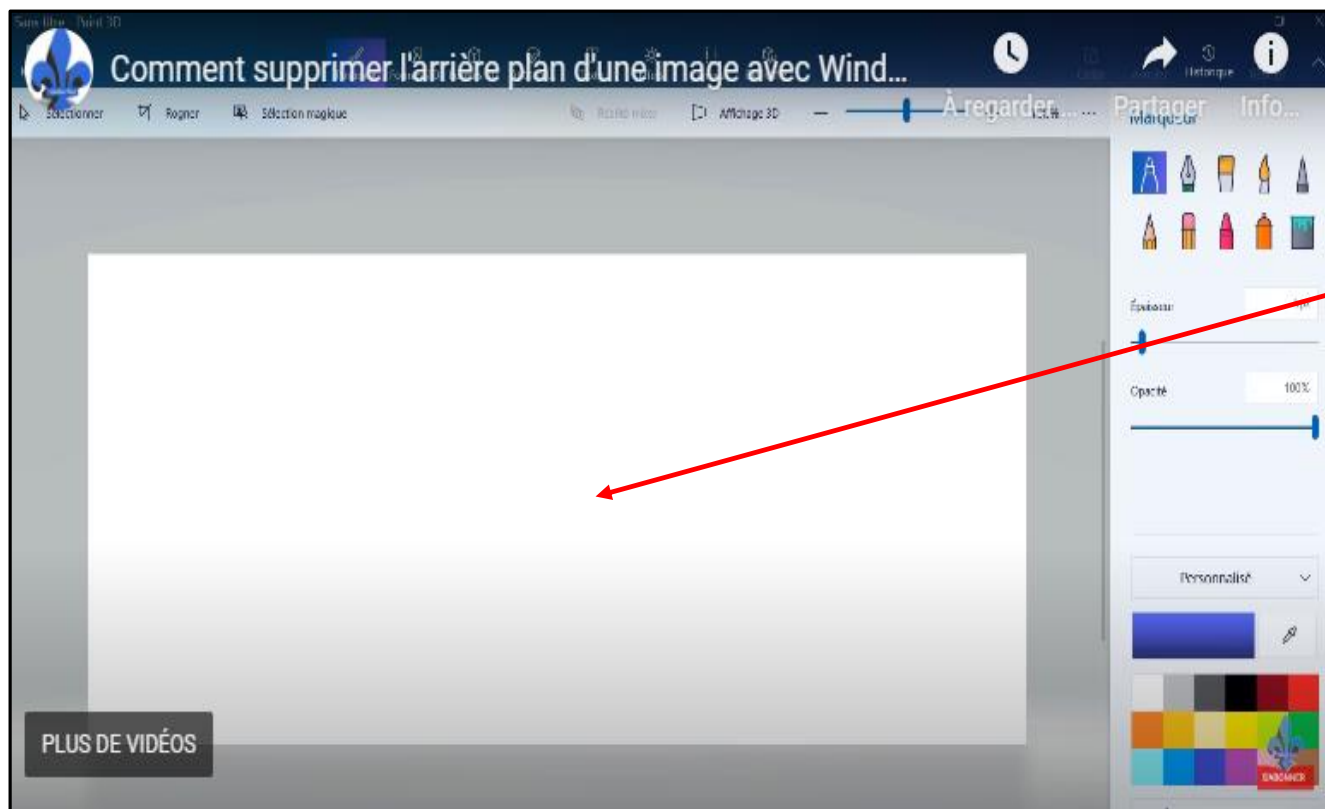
Sans titre - Paint 3D

Comment supprimer l'arrière plan d'une image avec Wind...

À regarder...

Partager

Info...

Historique

Sélectionner

Rogner

Sélection magique

Affichage 3D

Marqueur

Épaisseur

Opacité

100%

Personnalisé

PLUS DE VIDÉOS

S'ABONNER